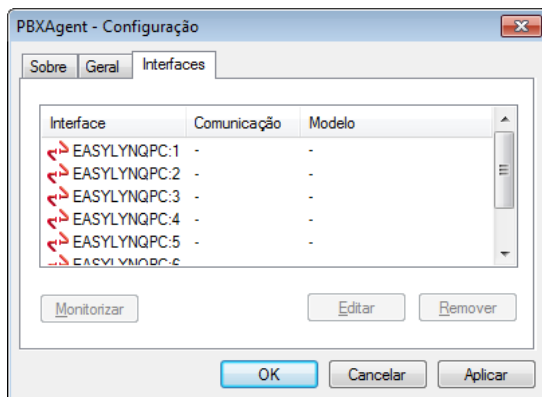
PBXAgent - Configuração

Sobre | Geral | Interfaces

| Interface | Comunicação | Modelo |
|---|---|---|
| EASYLYNQPC:1 | - | - |
| EASYLYNQPC:2 | - | - |
| EASYLYNQPC:3 | - | - |
| EASYLYNQPC:4 | - | - |
| EASYLYNQPC:5 | - | - |
| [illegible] | | |

Monitorizar | Editar | Remover

OK | Cancelar | Aplicar